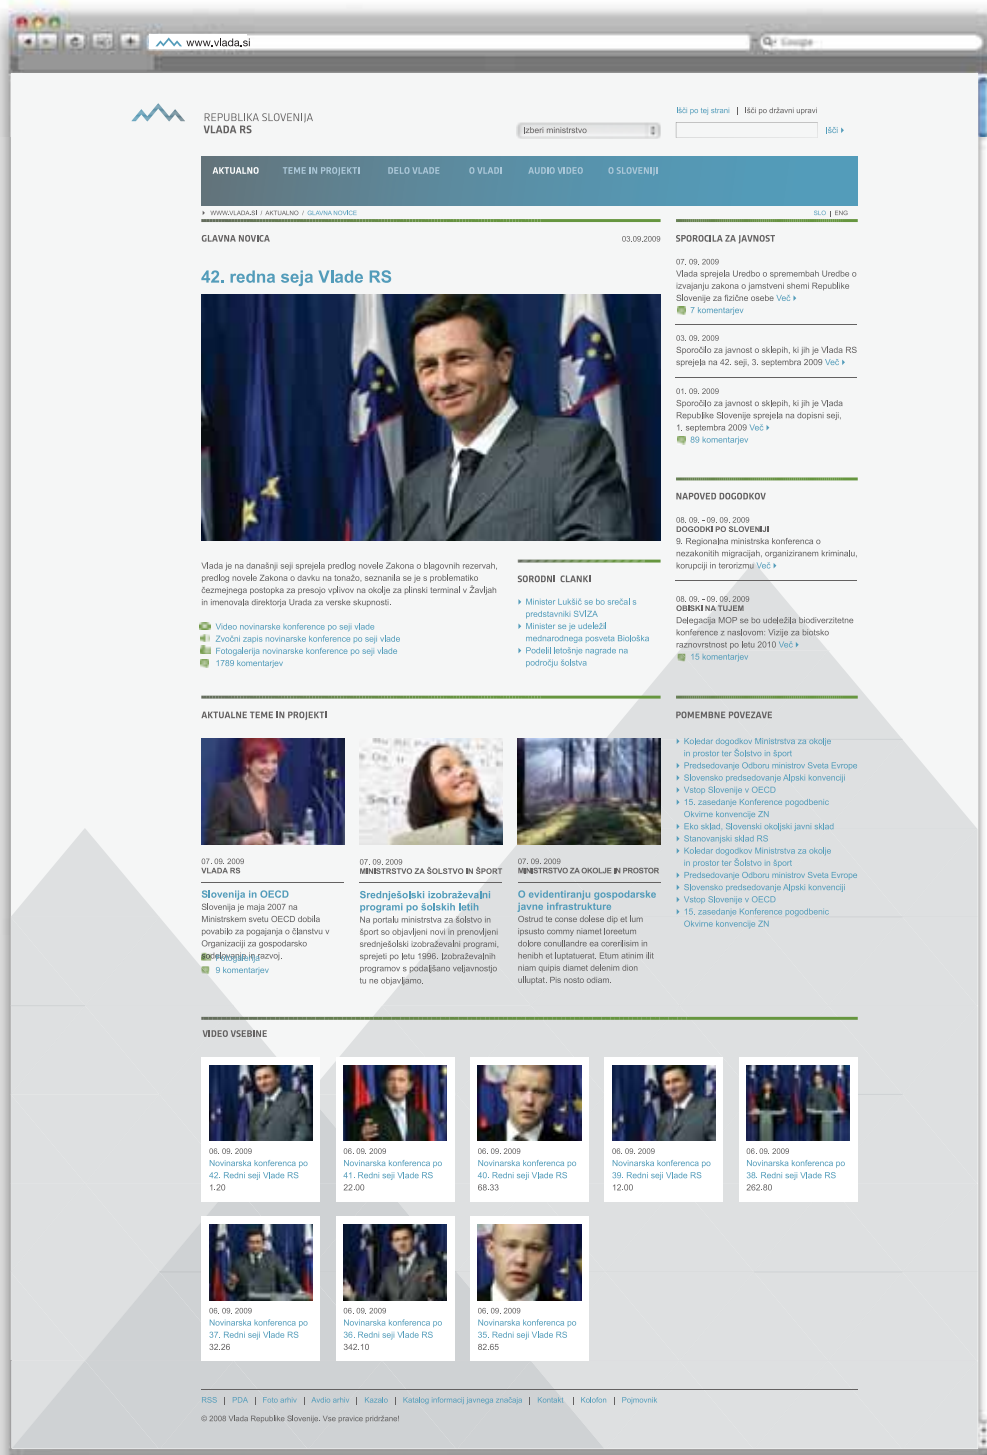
www.vlada.si

Google

REPUBLIKA SLOVENIJA
VLADA RS

Izberi ministrstvo

Išči po tej strani | Išči po državni upravi

Išči

AKTUALNO TEME IN PROJEKTI DELO VLADE O VLADI AUDIO VIDEO O SLOVENIJI

WWW.VLADA.SI / AKTUALNO / GLAVNA NOVICE

SLO | ENG

GLAVNA NOVICA

03.09.2009

42. redna seja Vlade RS

Vlada je na današnji seji sprejela predlog novele Zakona o blagovnih rezervah, predlog novele Zakona o davku na tonažo, seznanila se je s problematiko čezmejnega postopka za presojo vplivov na okolje za plinski terminal v Žavljah in imenovala direktorja Urada za verske skupnosti.

Video novinarske konference po seji vlade
Zvočni zapis novinarske konference po seji vlade
Fotogalerija novinarske konference po seji vlade
1789 komentarjev

SORODNI ČLANKI

Minister Lukšič se bo srečal s predstavniki SVIZA
Minister se je udeležil mednarodnega posveta Biološka
Podelil letošnje nagrade na področju šolstva

SPOROČILA ZA JAVNOST

07. 09. 2009
Vlada sprejela Uredbo o spremembah Uredbe o izvajanju zakona o jamstveni shemi Republike Slovenije za fizične osebe Več
7 komentarjev

03. 09. 2009
Sporočilo za javnost o sklepih, ki jih je Vlada RS sprejela na 42. seji, 3. septembra 2009 Več

01. 09. 2009
Sporočilo za javnost o sklepih, ki jih je Vlada Republike Slovenije sprejela na dopisni seji, 1. septembra 2009 Več
89 komentarjev

NAPOVED DOGODKOV

08. 09. - 09. 09. 2009
DOGODKI PO SLOVENIJI
9. Regionalna ministrska konferenca o nezakonitih migracijah, organiziranem kriminalu, korupciji in terorizmu Več

08. 09. - 09. 09. 2009
OBISKI NA TUJEM
Delegacija MOP se bo udeležila biodiverzitetne konference z naslovom: Vizije za biotsko raznovrstnost po letu 2010 Več
15 komentarjev

AKTUALNE TEME IN PROJEKTI

07. 09. 2009
VLADA RS
Slovenija in OECD
Slovenija je maja 2007 na Ministrskem svetu OECD dobila povabilo za pogajanja o članstvu v Organizaciji za gospodarsko sodelovanje in razvoj.
Fotogalerija
9 komentarjev

07. 09. 2009
MINISTRSTVO ZA ŠOLSTVO IN ŠPORT
Srednješolski izobraževalni programi po šolskih letih
Na portalu ministrstva za šolstvo in šport so objavljeni novi in prenovljeni srednješolski izobraževalni programi, sprejeti po letu 1996. Izobraževalnih programov s podatijšano veljavnostjo tu ne objavljamo.

07. 09. 2009
MINISTRSTVO ZA OKOLJE IN PROSTOR
O evidentiranju gospodarske javne infrastrukture
Ostrud te conse dolese dip et lum ipsusto commy niamet loreetum dolore conullandre ea corerilisim in henibh et luptatuerat. Etum atinim ilit niam quipis diamet delenim dion ulluptat. Pis nosto odiam.

POMEMBNE POVEZAVE

Koledar dogodkov Ministrstva za okolje in prostor ter Šolstvo in šport
Predsedovanje Odboru ministrov Sveta Evrope
Slovensko predsedovanje Alpski konvenciji
Vstop Slovenije v OECD
15. zasedanje Konference pogodbenic Okvirne konvencije ZN
Eko sklad, Slovenski okoljski javni sklad
Stanovanjski sklad RS
Koledar dogodkov Ministrstva za okolje in prostor ter Šolstvo in šport
Predsedovanje Odboru ministrov Sveta Evrope
Slovensko predsedovanje Alpski konvenciji
Vstop Slovenije v OECD
15. zasedanje Konference pogodbenic Okvirne konvencije ZN

VIDEO VSEBINE

06. 09. 2009
Novinarska konferenca po 42. Redni seji Vlade RS
1:20

06. 09. 2009
Novinarska konferenca po 41. Redni seji Vlade RS
22.00

06. 09. 2009
Novinarska konferenca po 40. Redni seji Vlade RS
68.33

06. 09. 2009
Novinarska konferenca po 39. Redni seji Vlade RS
12.00

06. 09. 2009
Novinarska konferenca po 38. Redni seji Vlade RS
262.80

06. 09. 2009
Novinarska konferenca po 37. Redni seji Vlade RS
32.26

06. 09. 2009
Novinarska konferenca po 36. Redni seji Vlade RS
342.10

06. 09. 2009
Novinarska konferenca po 35. Redni seji Vlade RS
82.65

RSS | PDA | Foto arhiv | Avdio arhiv | Kazalo | Katalog informacij javnega značaja | Kontakt | Kolofon | Pojmovnik

© 2008 Vlada Republike Slovenije. Vse pravice pridržane!